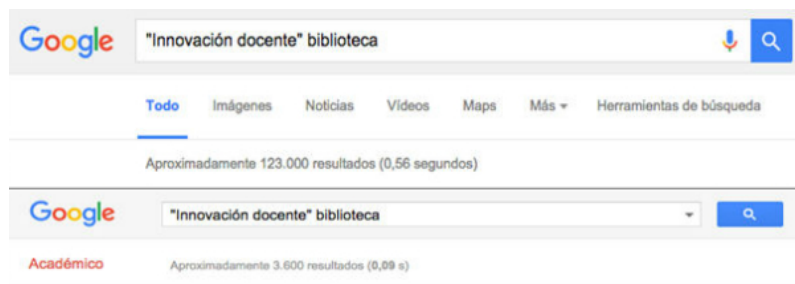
Google

"Innovación docente" biblioteca

Todo Imágenes Noticias Vídeos Maps Más Herramientas de búsqueda

Aproximadamente 123.000 resultados (0,56 segundos)

Google

"Innovación docente" biblioteca

Académico

Aproximadamente 3.600 resultados (0,09 s)